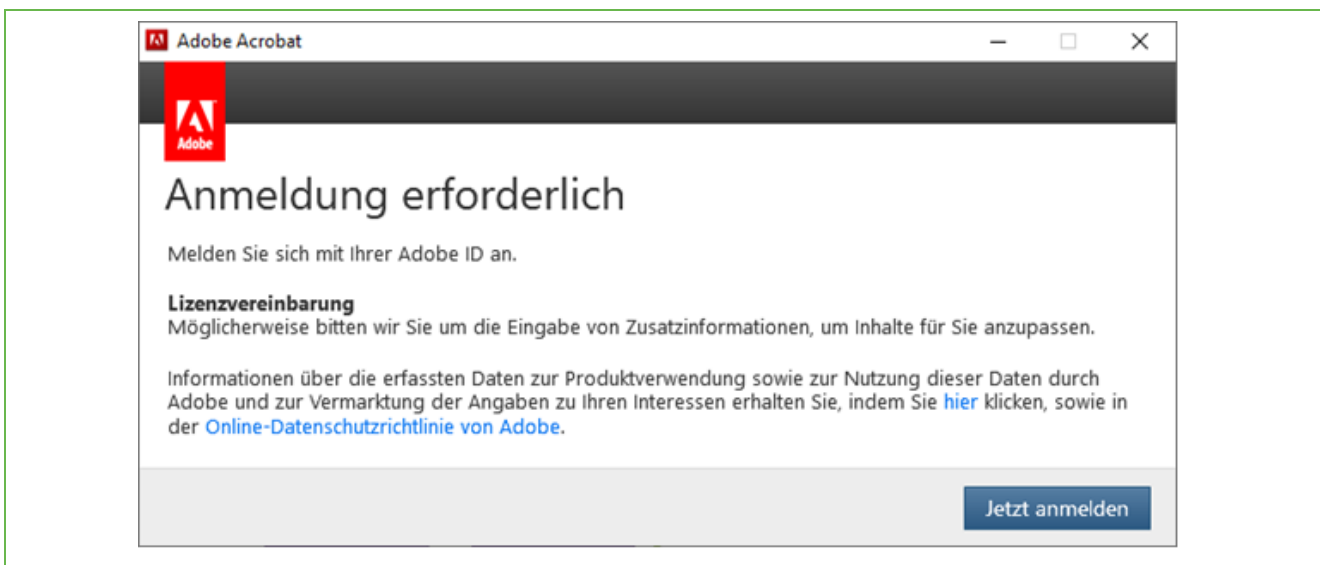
Adobe Acrobat

Adobe

Anmeldung erforderlich

Melden Sie sich mit Ihrer Adobe ID an.

Lizenzvereinbarung
Möglicherweise bitten wir Sie um die Eingabe von Zusatzinformationen, um Inhalte für Sie anzupassen.

Informationen über die erfassten Daten zur Produktverwendung sowie zur Nutzung dieser Daten durch Adobe und zur Vermarktung der Angaben zu Ihren Interessen erhalten Sie, indem Sie hier klicken, sowie in der Online-Datenschutzrichtlinie von Adobe.

Jetzt anmelden